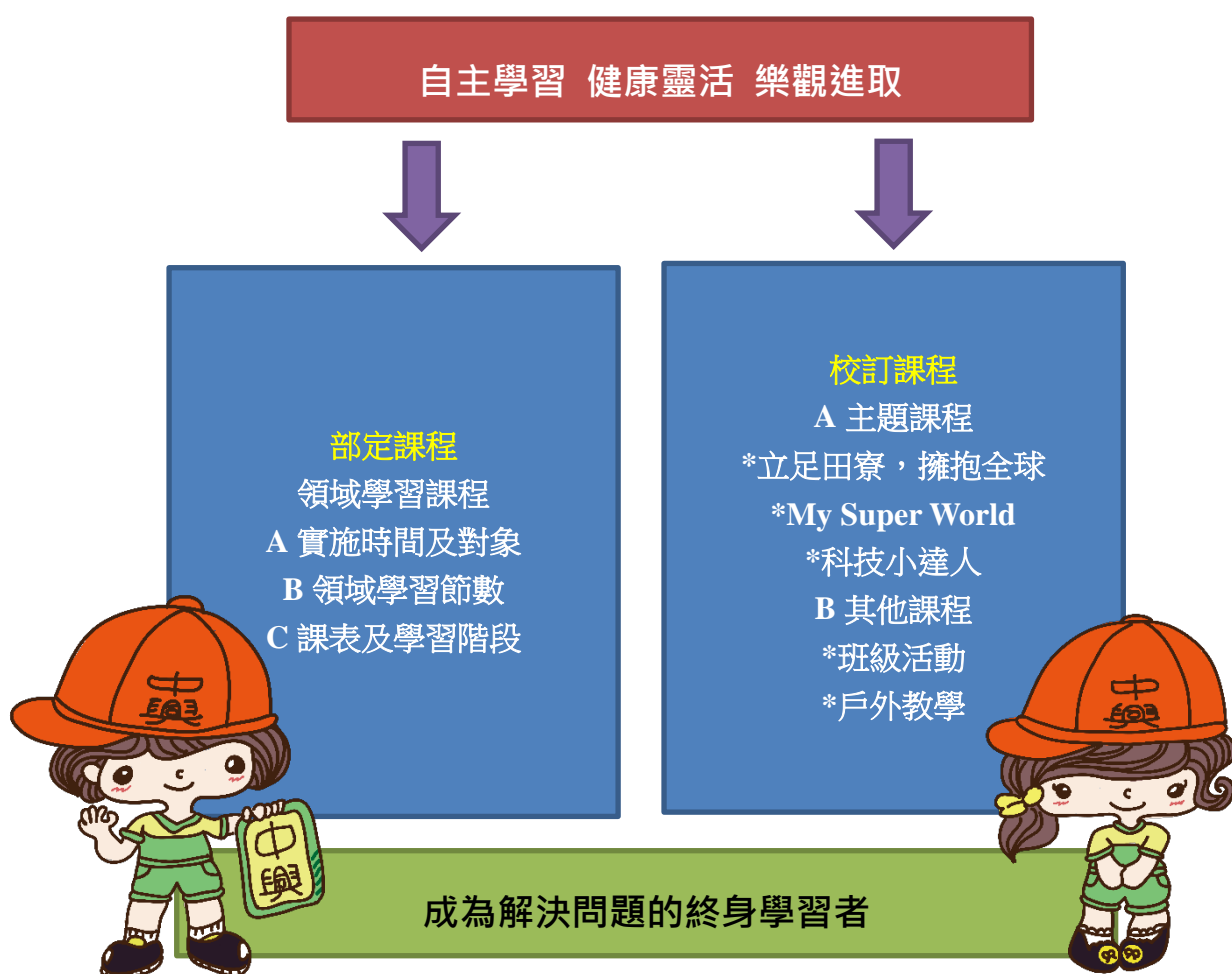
自主學習 健康靈活 樂觀進取

部定課程
領域學習課程
A 實施時間及對象
B 領域學習節數
C 課表及學習階段

校訂課程
A 主題課程
*立足田寮，擁抱全球
*My Super World
*科技小達人
B 其他課程
*班級活動
*戶外教學

中興

中興

中興

成為解決問題的終身學習者